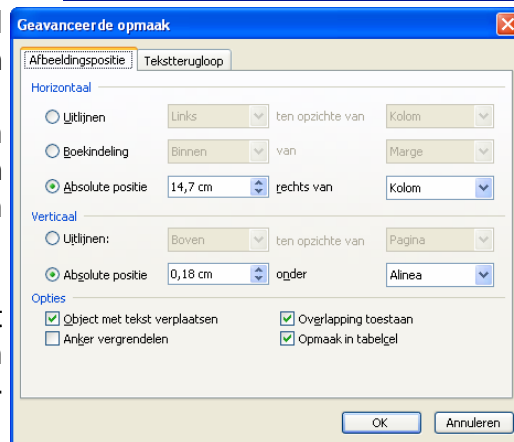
Geavanceerde opmaak

Afbeeldingspositie | Tekstterugloop

Horizontaal

Uitlijnen | Links | ten opzichte van | Kolom

Boekindeling | Binnen | van | Marge

Absolute positie | 14,7 cm | rechts van | Kolom

Verticaal

Uitlijnen: | Boven | ten opzichte van | Pagina

Absolute positie | 0,18 cm | onder | Alinea

Opties

Object met tekst verplaatsen

Overlapping toestaan

Anker vergrendelen

Opmaak in tabelcel

OK

Annuleren